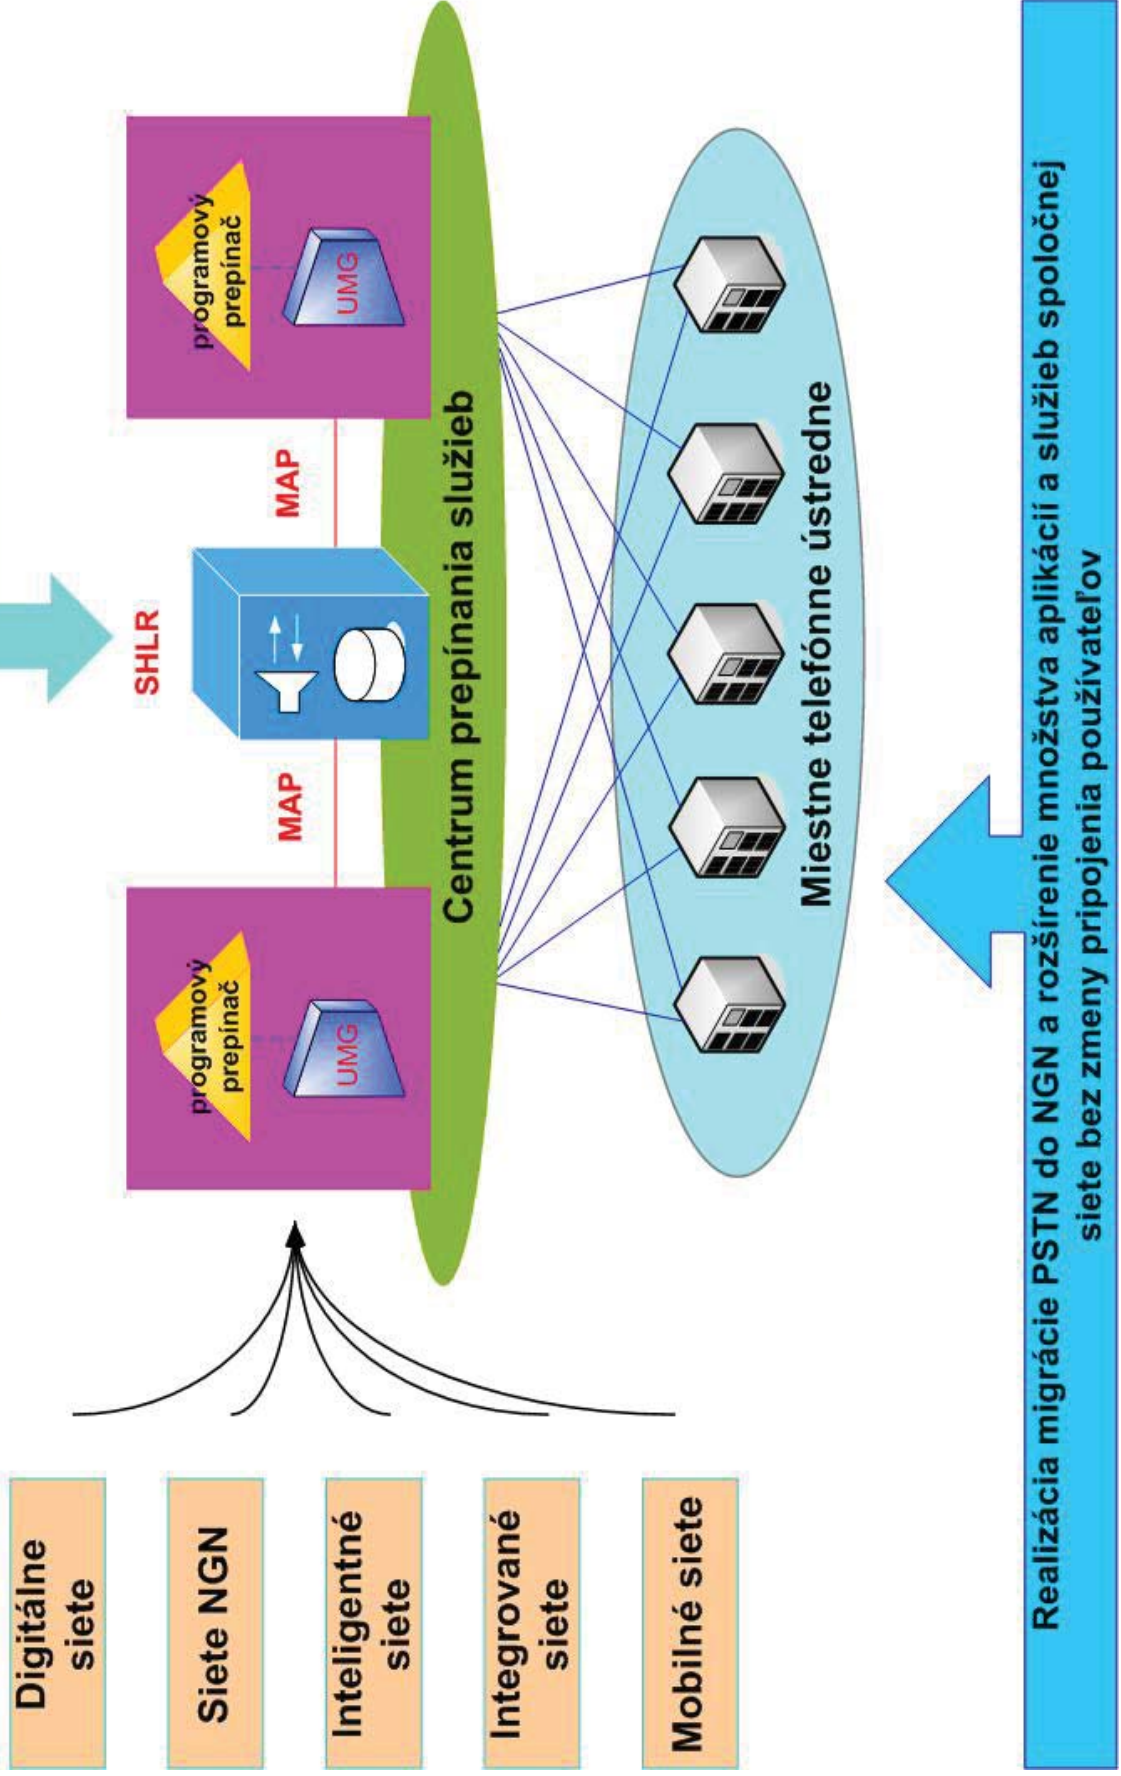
Digitálne siete

Siete NGN

Inteligentné siete

Integrované siete

Mobilné siete

programový prepínač

UMG

MAP

SHLR

MAP

programový prepínač

UMG

Centrum prepínania služieb

Miestne telefónne ústredne

Realizácia migrácie PSTN do NGN a rozšírenie množstva aplikácií a služieb spoločnej siete bez zmeny pripojenia používateľov